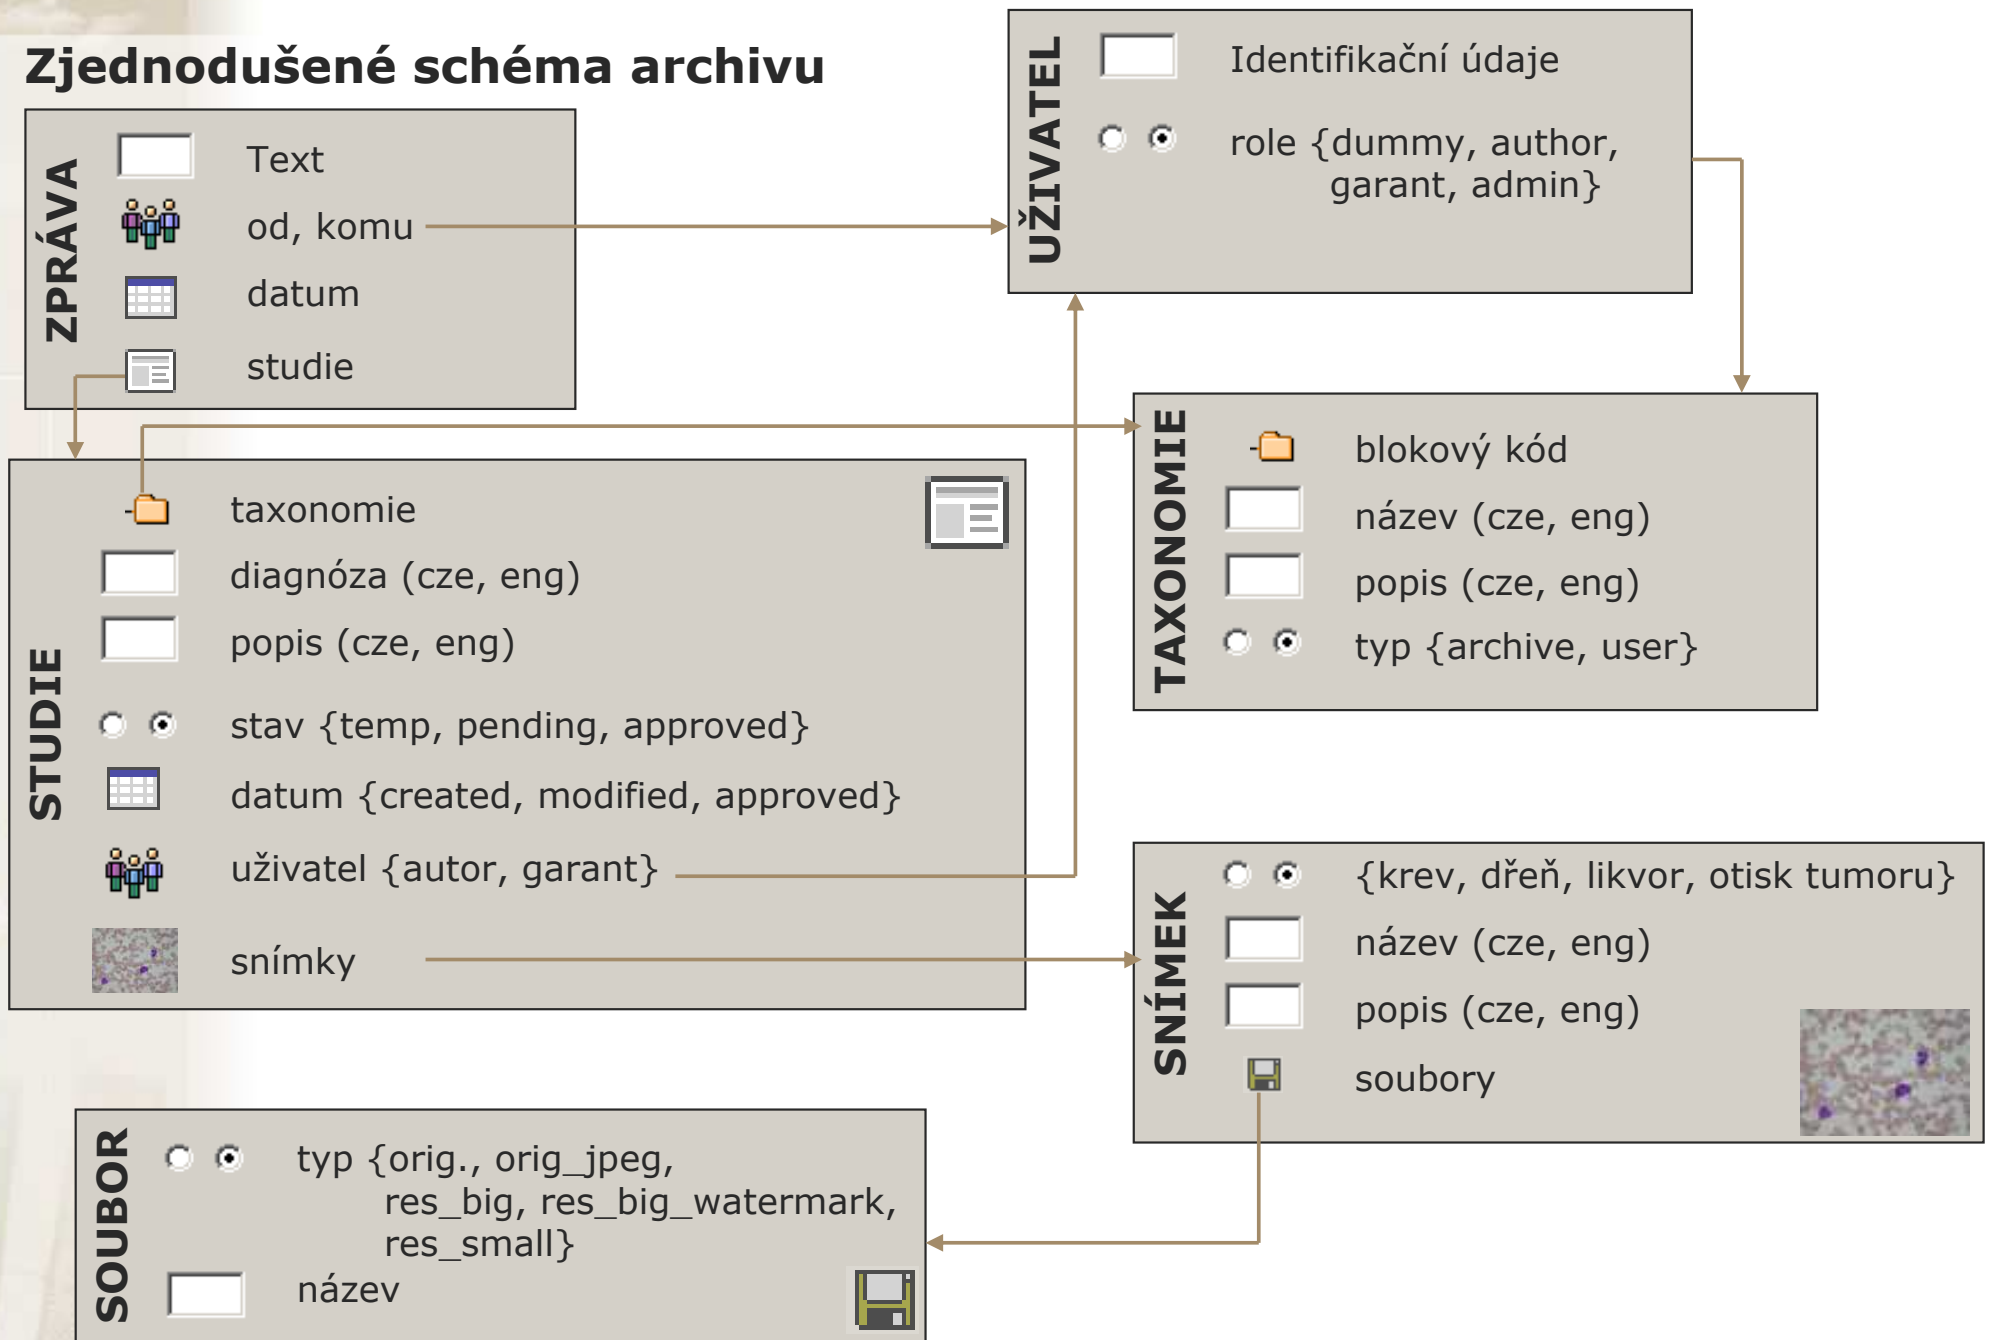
Zjednodušené schéma archivu

ZPRÁVA
Text
od, komu
datum
studie

UŽIVATEL
Identifikační údaje
role {dummy, author, garant, admin}

TAXONOMIE
blokový kód
název (cze, eng)
popis (cze, eng)
typ {archive, user}

STUDIE
taxonomie
diagnóza (cze, eng)
popis (cze, eng)
stav {temp, pending, approved}
datum {created, modified, approved}
uživatel {autor, garant}
snímky

SNÍMEK
{krev, dřeň, likvor, otisk tumoru}
název (cze, eng)
popis (cze, eng)
soubory

SOUBOR
typ {orig., orig_jpeg, res_big, res_big_watermark, res_small}
název